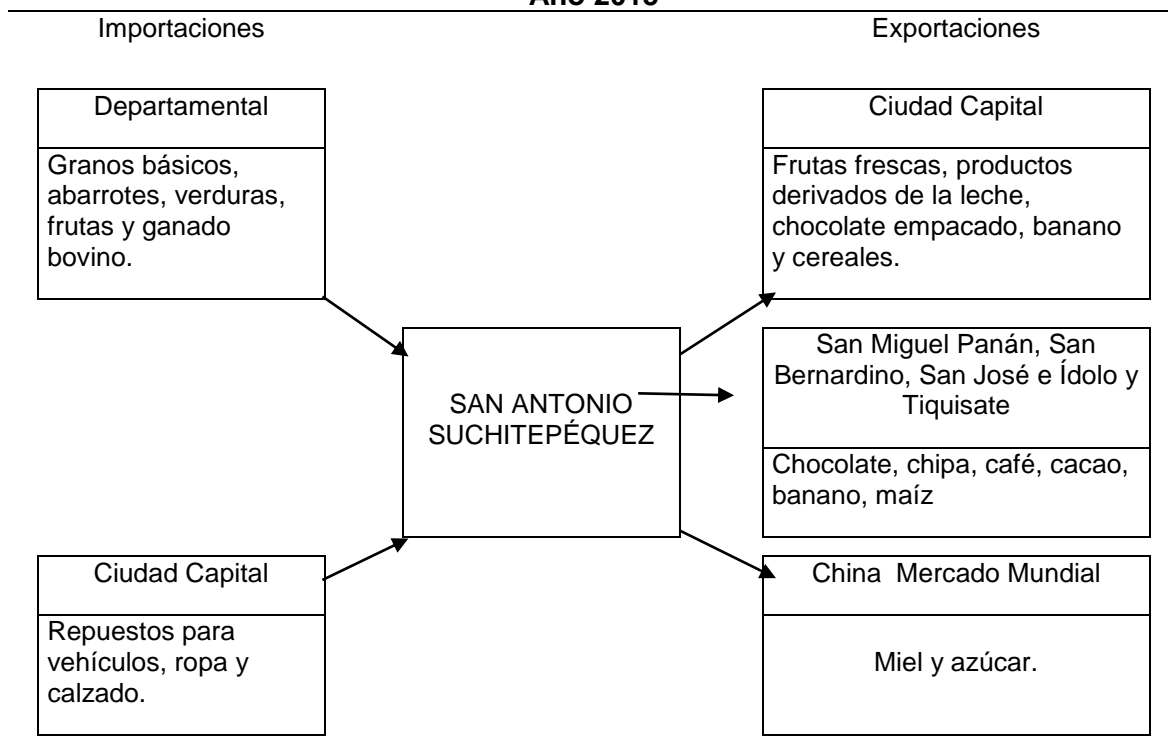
Año 2013

Importaciones

Exportaciones

Departamental

Granos básicos, abarrotes, verduras, frutas y ganado bovino.

Ciudad Capital

Frutas frescas, productos derivados de la leche, chocolate empacado, banano y cereales.

SAN ANTONIO SUCHITEPÉQUEZ

San Miguel Panán, San Bernardino, San José e Ídolo y Tiquisate

Chocolate, chipa, café, cacao, banano, maíz

Ciudad Capital

Repuestos para vehículos, ropa y calzado.

China Mercado Mundial

Miel y azúcar.